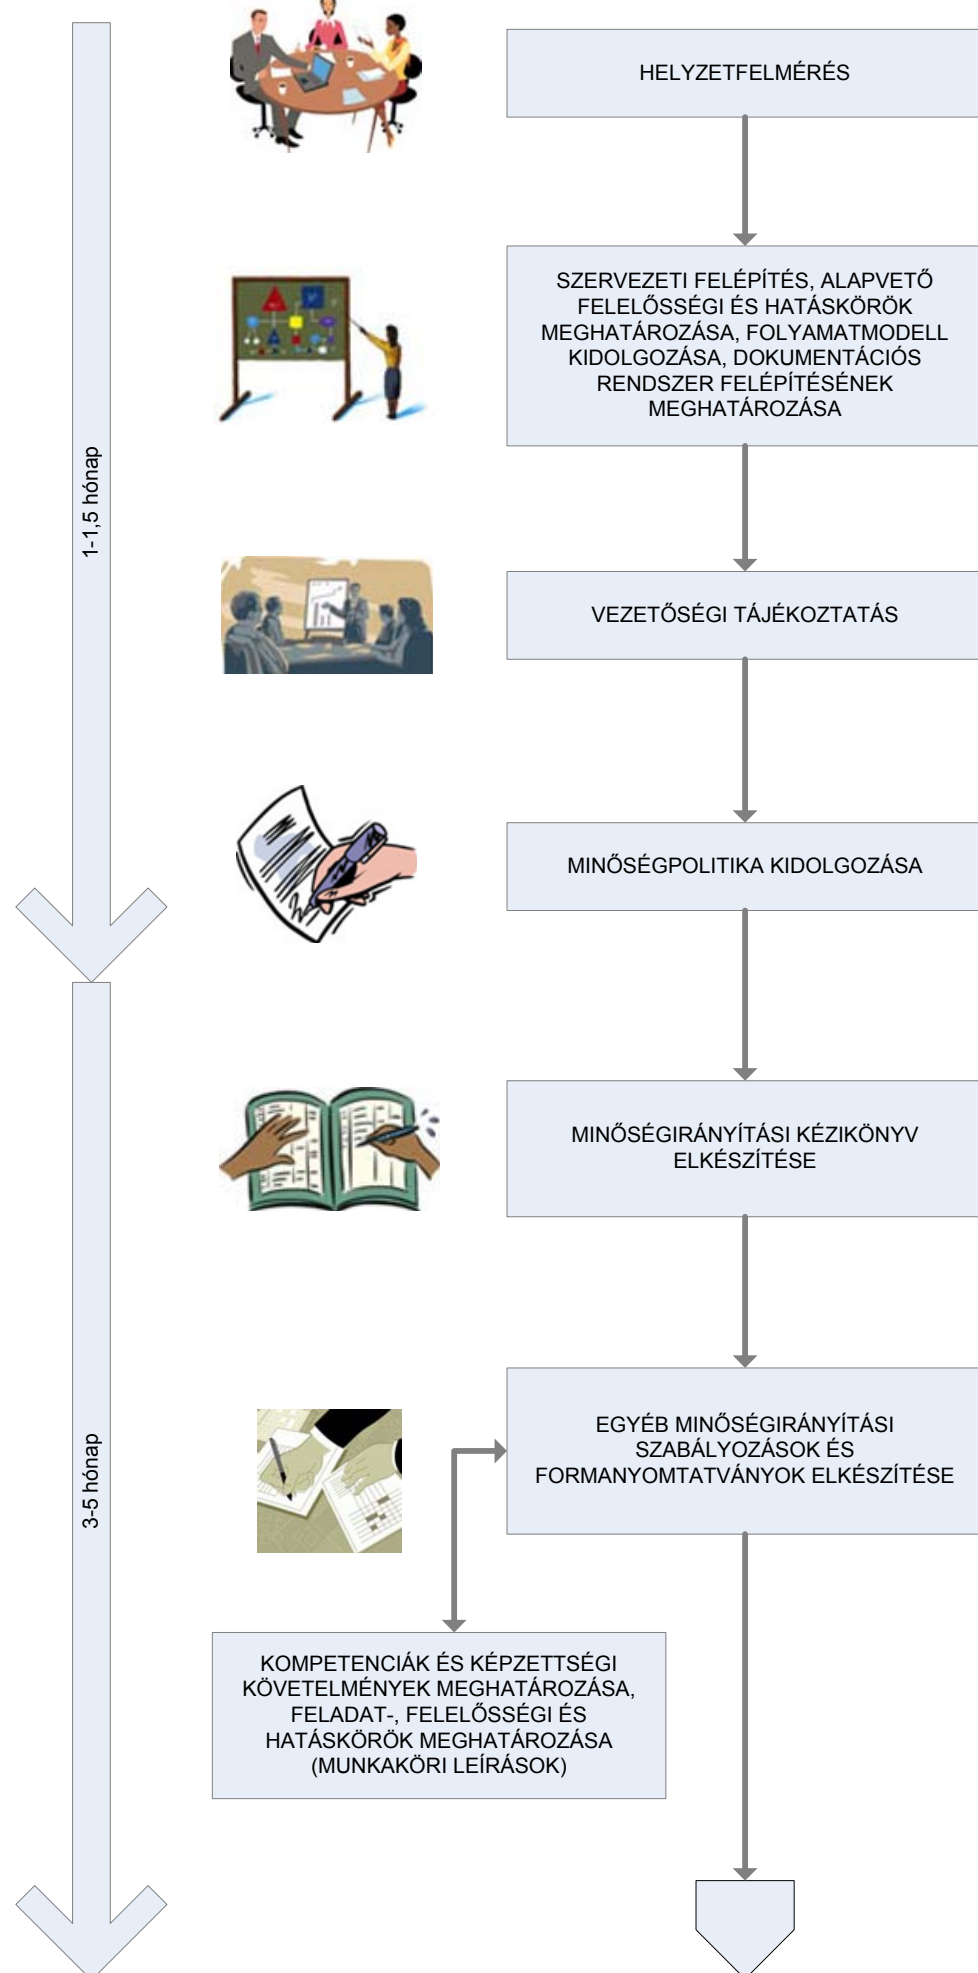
1-1,5 hónap

HELYZETFELMÉRÉS

SZERVEZETI FELÉPÍTÉS, ALAPVETŐ FELELŐSSÉGI ÉS HATÁSKÖRÖK MEGHATÁROZÁSA, FOLYAMATMODELL KIDOLGOZÁSA, DOKUMENTÁCIÓS RENDSZER FELÉPÍTÉSÉNEK MEGHATÁROZÁSA

VEZETŐSÉGI TÁJÉKOZTATÁS

MINŐSÉGPOLITIKA KIDOLGOZÁSA

3-5 hónap

MINŐSÉGIRÁNYÍTÁSI KÉZIKÖNYV ELKÉSZÍTÉSE

EGYÉB MINŐSÉGIRÁNYÍTÁSI SZABÁLYOZÁSOK ÉS FORMANYOMTATVÁNYOK ELKÉSZÍTÉSE

KOMPETENCIÁK ÉS KÉPZETTSÉGI KÖVETELMÉNYEK MEGHATÁROZÁSA, FELADAT-, FELELŐSSÉGI ÉS HATÁSKÖRÖK MEGHATÁROZÁSA (MUNKAKÖRI LEÍRÁSOK)